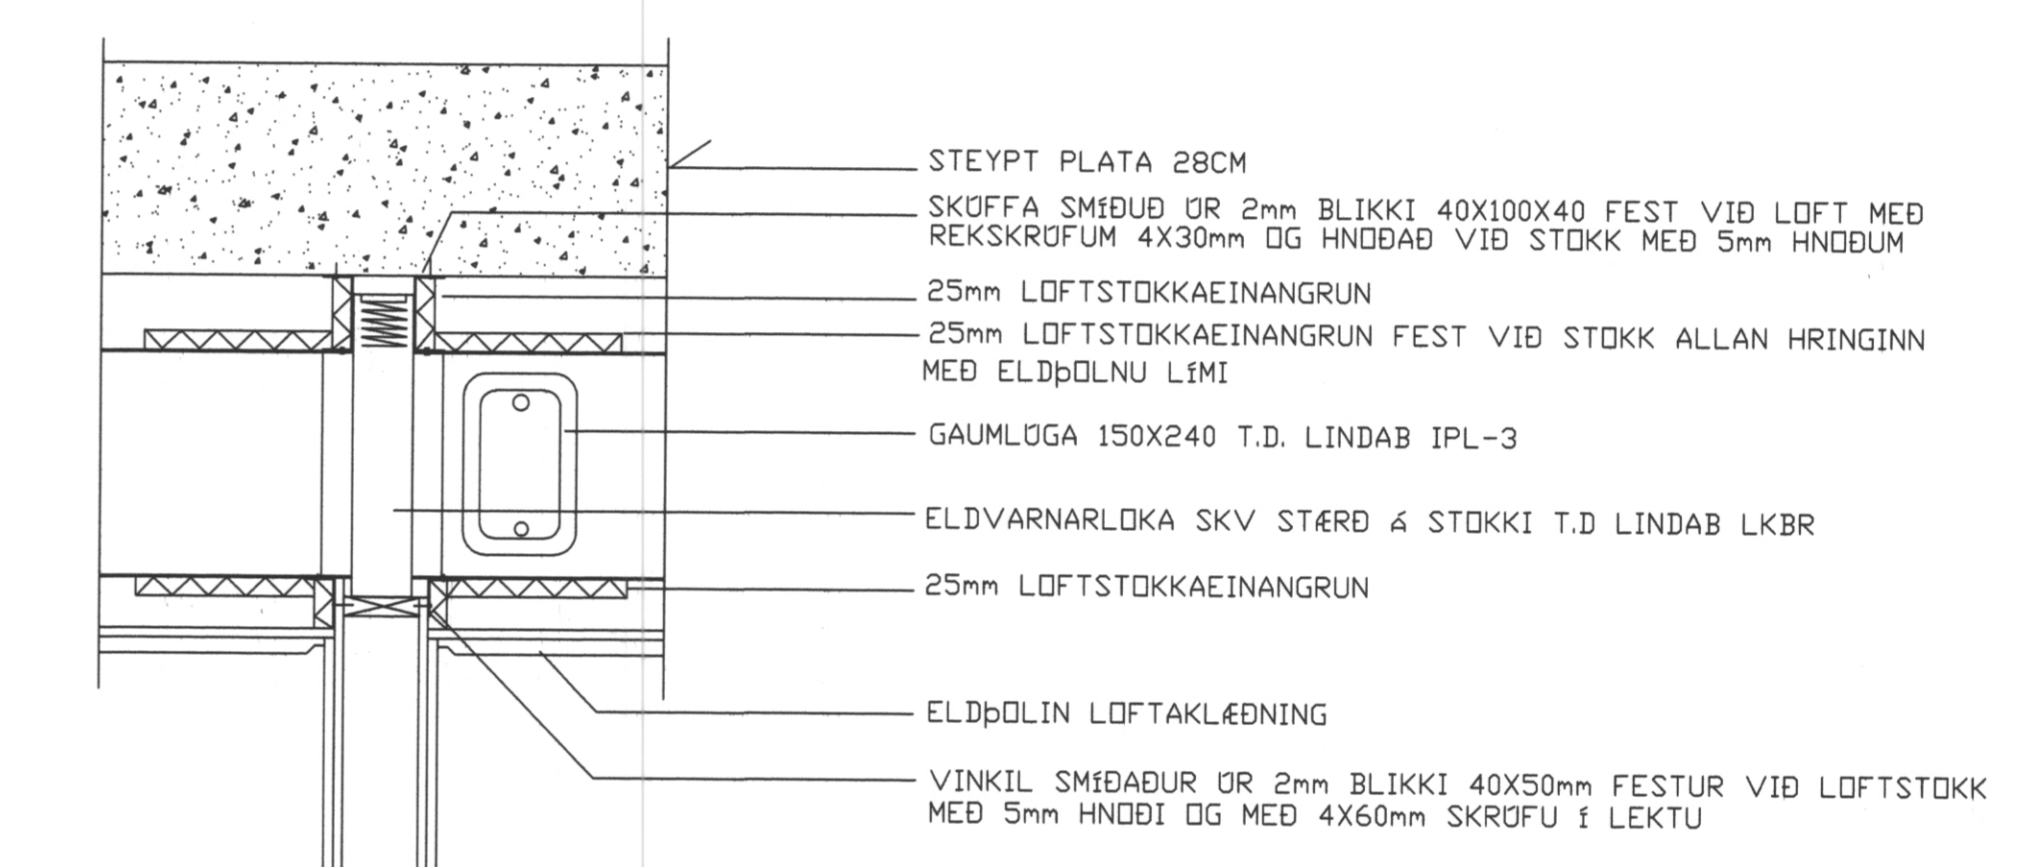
STEYPT PLATA 28CM

SKÚFFA SMÍÐUÐ ÚR 2mm BLIKKI 40X100X40 FEST VIÐ LOFT MEÐ REKSKRÚFUM 4X30mm OG HNOÐAÐ VIÐ STOKK MEÐ 5mm HNOÐUM

25mm LOFTSTOKKAEINANGRUN

25mm LOFTSTOKKAEINANGRUN FEST VIÐ STOKK ALLAN HRINGINN MEÐ ELDÞOLNU LÍMI

GAUMLÚGA 150X240 T.D. LINDAB IPL-3

ELDVARNARLOKA SKV STÆRÐ Á STOKKI T.D LINDAB LKBR

25mm LOFTSTOKKAEINANGRUN

ELDÞOLIN LOFTAKLÆÐNING

VINKIL SMÍÐAÐUR ÚR 2mm BLIKKI 40X50mm FESTUR VIÐ LOFTSTOKK MEÐ 5mm HNOÐI OG MEÐ 4X60mm SKRÚFU Í LEKTU